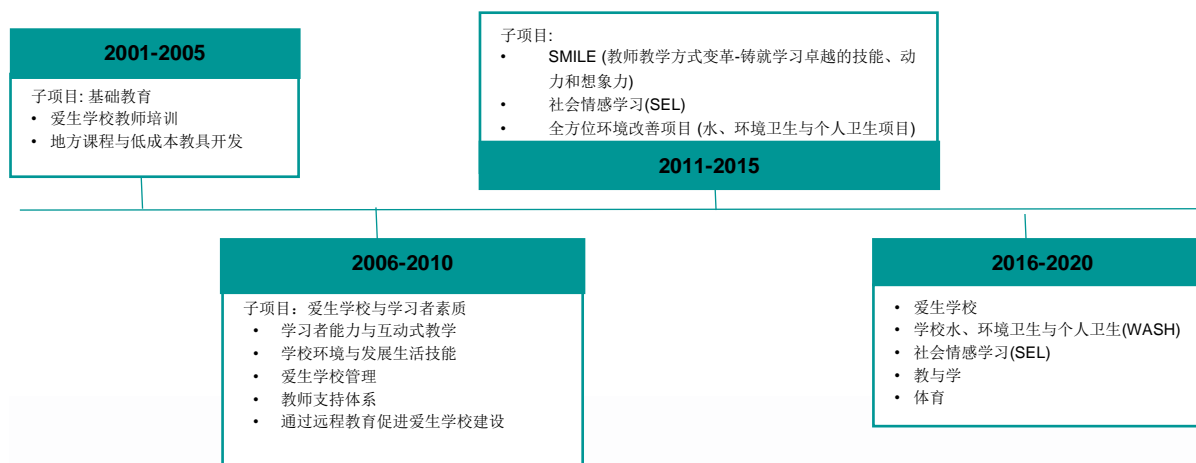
2001-2005

子项目: 基础教育
• 爱生学校教师培训
• 地方课程与低成本教具开发

子项目:
• SMILE (教师教学方式变革-铸就学习卓越的技能、动力和想象力)
• 社会情感学习(SEL)
• 全方位环境改善项目 (水、环境卫生与个人卫生项目)

2011-2015

2006-2010

子项目：爱生学校与学习者素质
• 学习者能力与互动式教学
• 学校环境与发展生活技能
• 爱生学校管理
• 教师支持体系
• 通过远程教育促进爱生学校建设

2016-2020

• 爱生学校
• 学校水、环境卫生与个人卫生(WASH)
• 社会情感学习(SEL)
• 教与学
• 体育